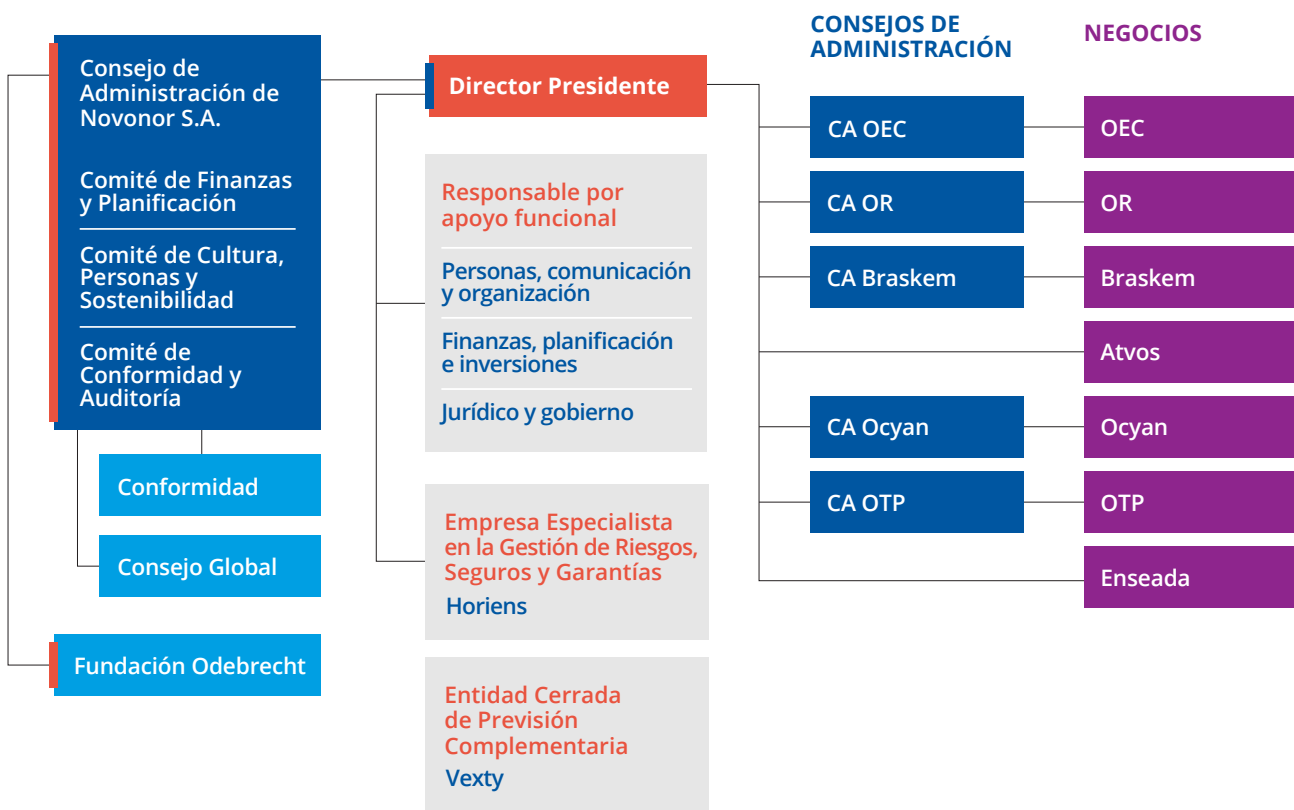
Consejo de Administración de Novonor S.A.

Comité de Finanzas y Planificación

Comité de Cultura, Personas y Sostenibilidad

Comité de Conformidad y Auditoría

Conformidad

Consejo Global

Fundación Odebrecht

Director Presidente

Responsable por apoyo funcional

Personas, comunicación y organización

Finanzas, planificación e inversiones

Jurídico y gobierno

Empresa Especialista en la Gestión de Riesgos, Seguros y Garantías

Horiens

Entidad Cerrada de Previsión Complementaria

Vexty

CONSEJOS DE ADMINISTRACIÓN

NEGOCIOS

CA OEC

OEC

CA OR

OR

CA Braskem

Braskem

Atvos

CA Ocyan

Ocyan

CA OTP

OTP

Enseada